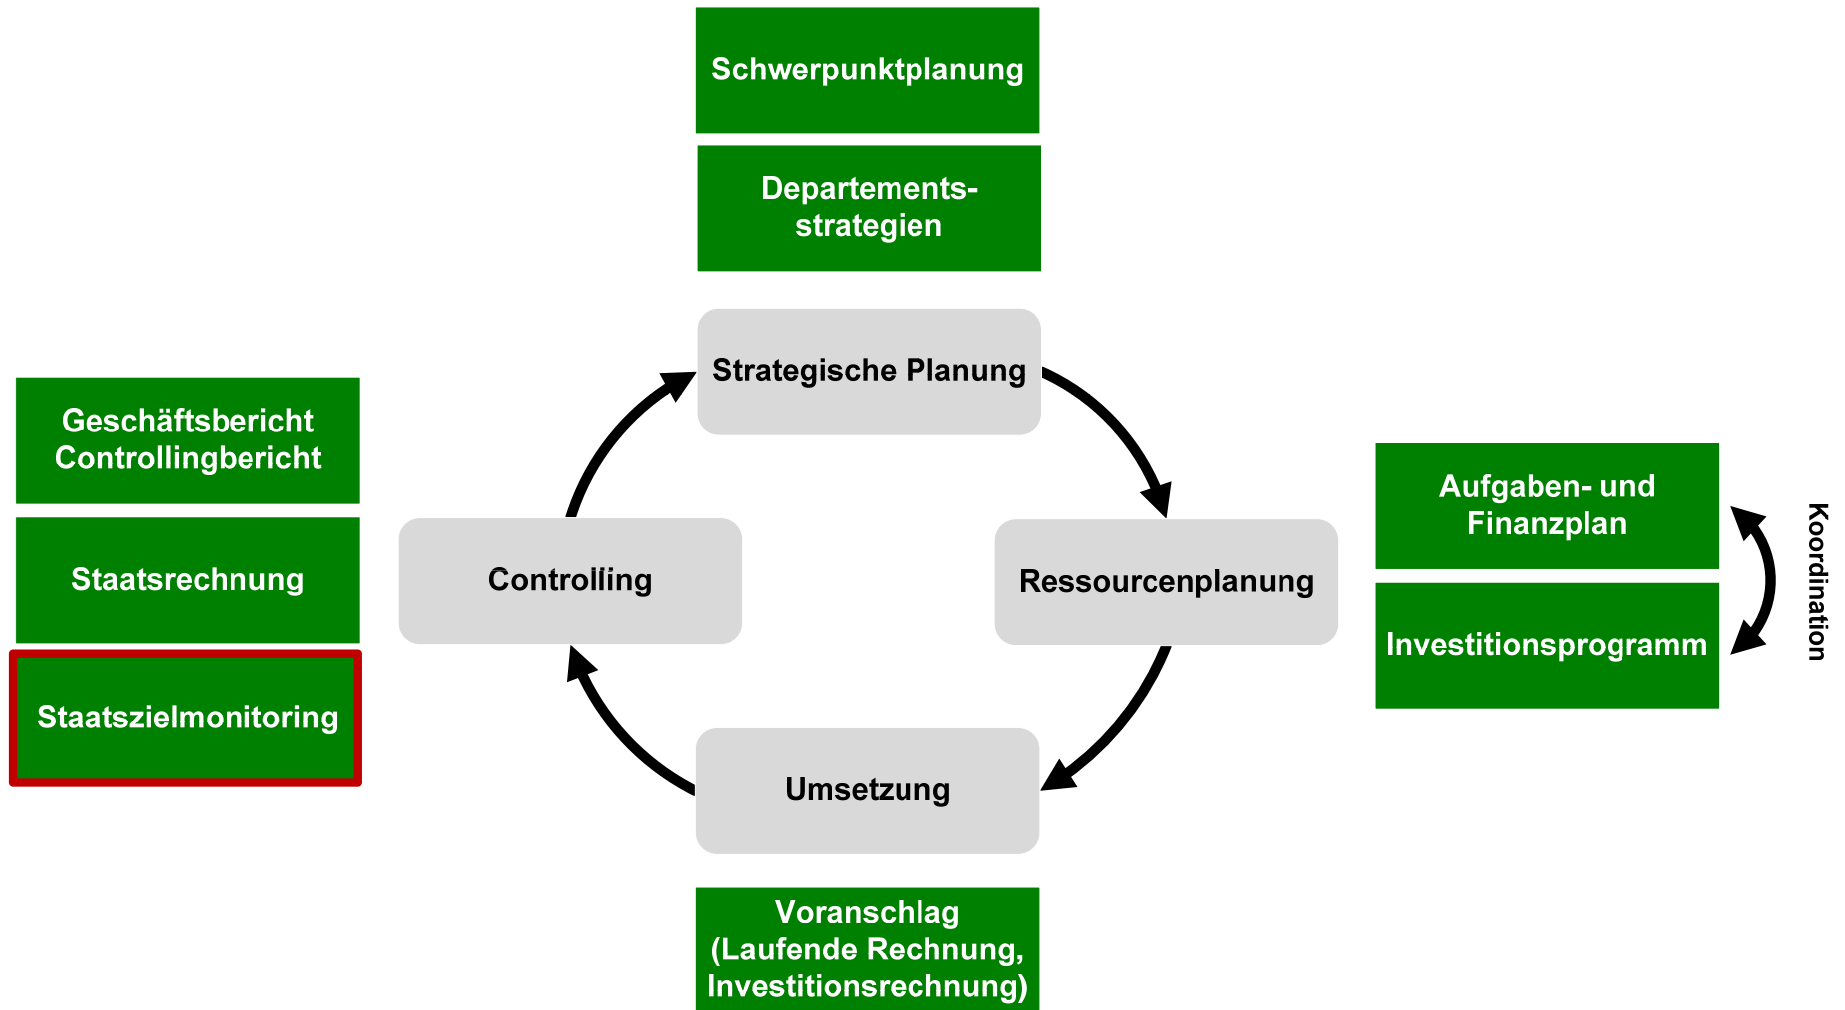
Schwerpunktplanung

Departementsstrategien

Strategische Planung

Geschäftsbericht
Controllingbericht

Staatsrechnung

Staatszielmonitoring

Controlling

Ressourcenplanung

Aufgaben- und Finanzplan

Investitionsprogramm

Koordination

Umsetzung

Voranschlag
(Laufende Rechnung,
Investitionsrechnung)